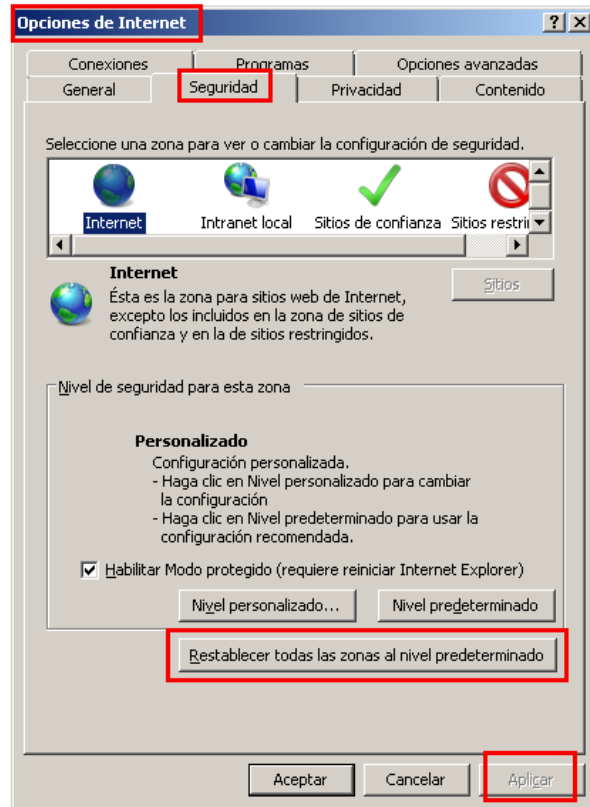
Opciones de Internet

?
X

Conexiones
Programas
Opciones avanzadas
General
Seguridad
Privacidad
Contenido

Seleccione una zona para ver o cambiar la configuración de seguridad.

Internet
Intranet local
Sitios de confianza
Sitios restri

Internet
Ésta es la zona para sitios web de Internet, excepto los incluidos en la zona de sitios de confianza y en la de sitios restringidos.

Sitios

Nivel de seguridad para esta zona

Personalizado
Configuración personalizada.
- Haga clic en Nivel personalizado para cambiar la configuración
- Haga clic en Nivel predeterminado para usar la configuración recomendada.

Habilitar Modo protegido (requiere reiniciar Internet Explorer)

Nivel personalizado...
Nivel predeterminado

Restablecer todas las zonas al nivel predeterminado

Aceptar
Cancelar
Aplicar